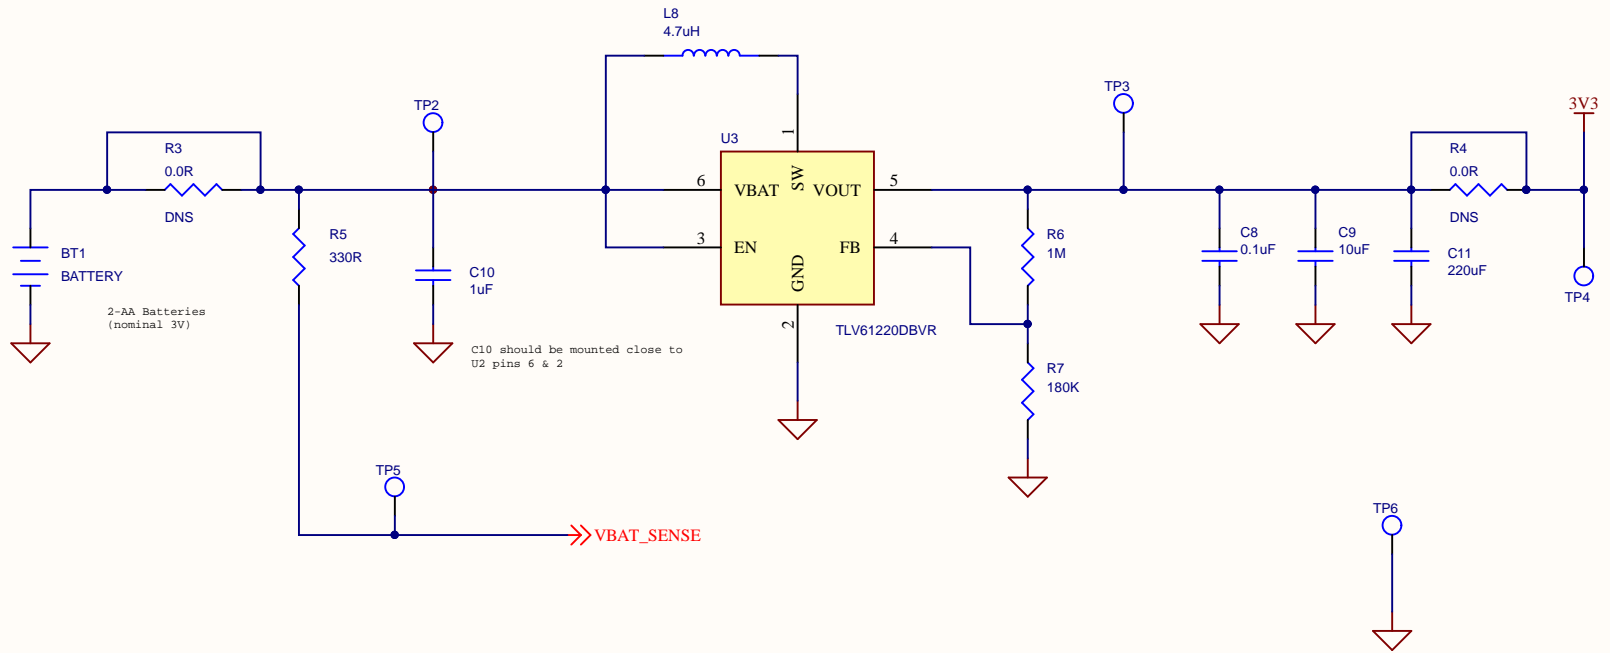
L8
4.7uH

TP2

R3
0.0R

DNS

U3

1

6 VBAT SW VOUT 5

3 EN FB 4

GND

2

TLV61220DBVR

TP3

3V3

R4
0.0R

DNS

BT1
BATTERY

2-AA Batteries
(nominal 3V)

R5
330R

C10
1uF

C10 should be mounted close to
U2 pins 6 & 2

R6
1M

R7
180K

C8
0.1uF

C9
10uF

C11
220uF

TP4

TP5

VBAT_SENSE

TP6